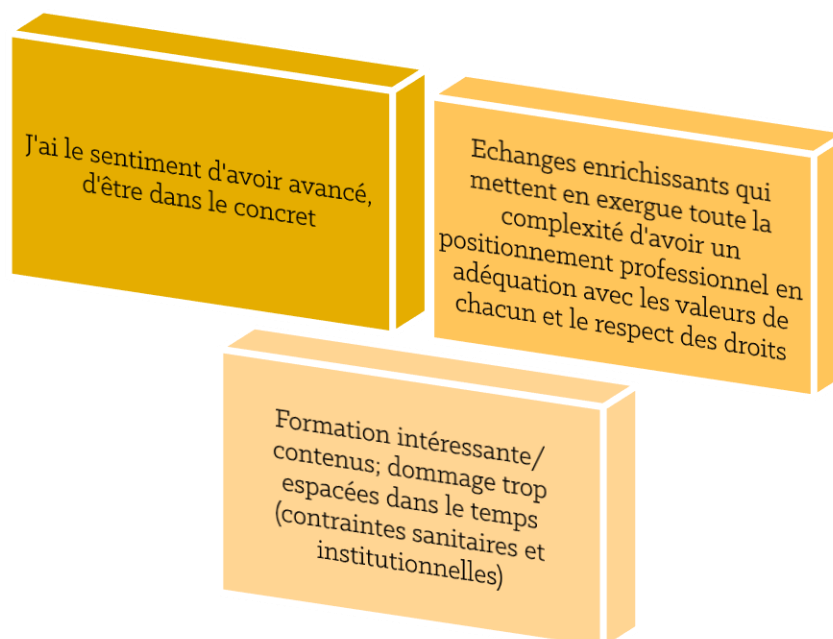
J'ai le sentiment d'avoir avancé, d'être dans le concret

Echanges enrichissants qui mettent en exergue toute la complexité d'avoir un positionnement professionnel en adéquation avec les valeurs de chacun et le respect des droits

Formation intéressante/ contenus; dommage trop espacées dans le temps (contraintes sanitaires et institutionnelles)